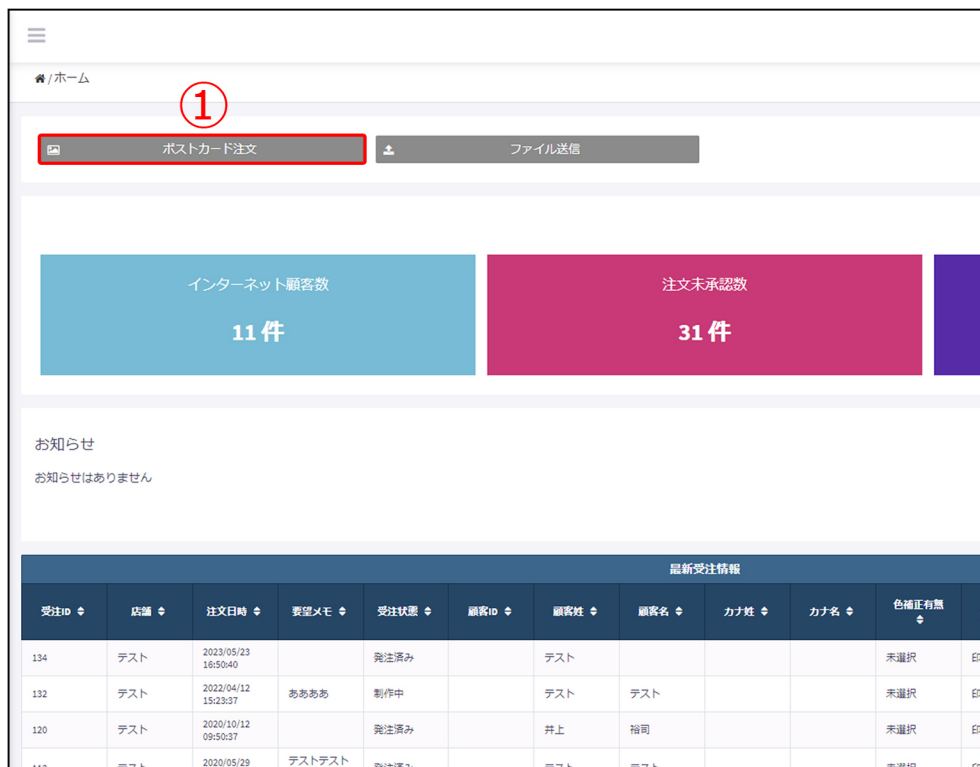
/ホーム

①

ポストカード注文

ファイル送信

インターネット顧客数

11 件

注文未承認数

31 件

お知らせ

お知らせはありません

最新受注情報

| 受注ID | 店舗 | 注文日時 | 要望メモ | 受注状態 | 顧客ID | 顧客姓 | 顧客名 | カナ姓 | カナ名 | 色補正有無 |
|---|---|---|---|---|---|---|---|---|---|---|
| 134 | テスト | 2023/05/23 16:50:40 | | 発注済み | | テスト | | | | 未選択 |
| 132 | テスト | 2022/04/12 15:23:37 | ああああ | 制作中 | | テスト | テスト | | | 未選択 |
| 120 | テスト | 2020/10/12 09:50:37 | | 発注済み | | 井上 | 裕司 | | | 未選択 |
| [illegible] | テスト | 2020/05/29 | テストテスト | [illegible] | | | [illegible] | | | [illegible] |